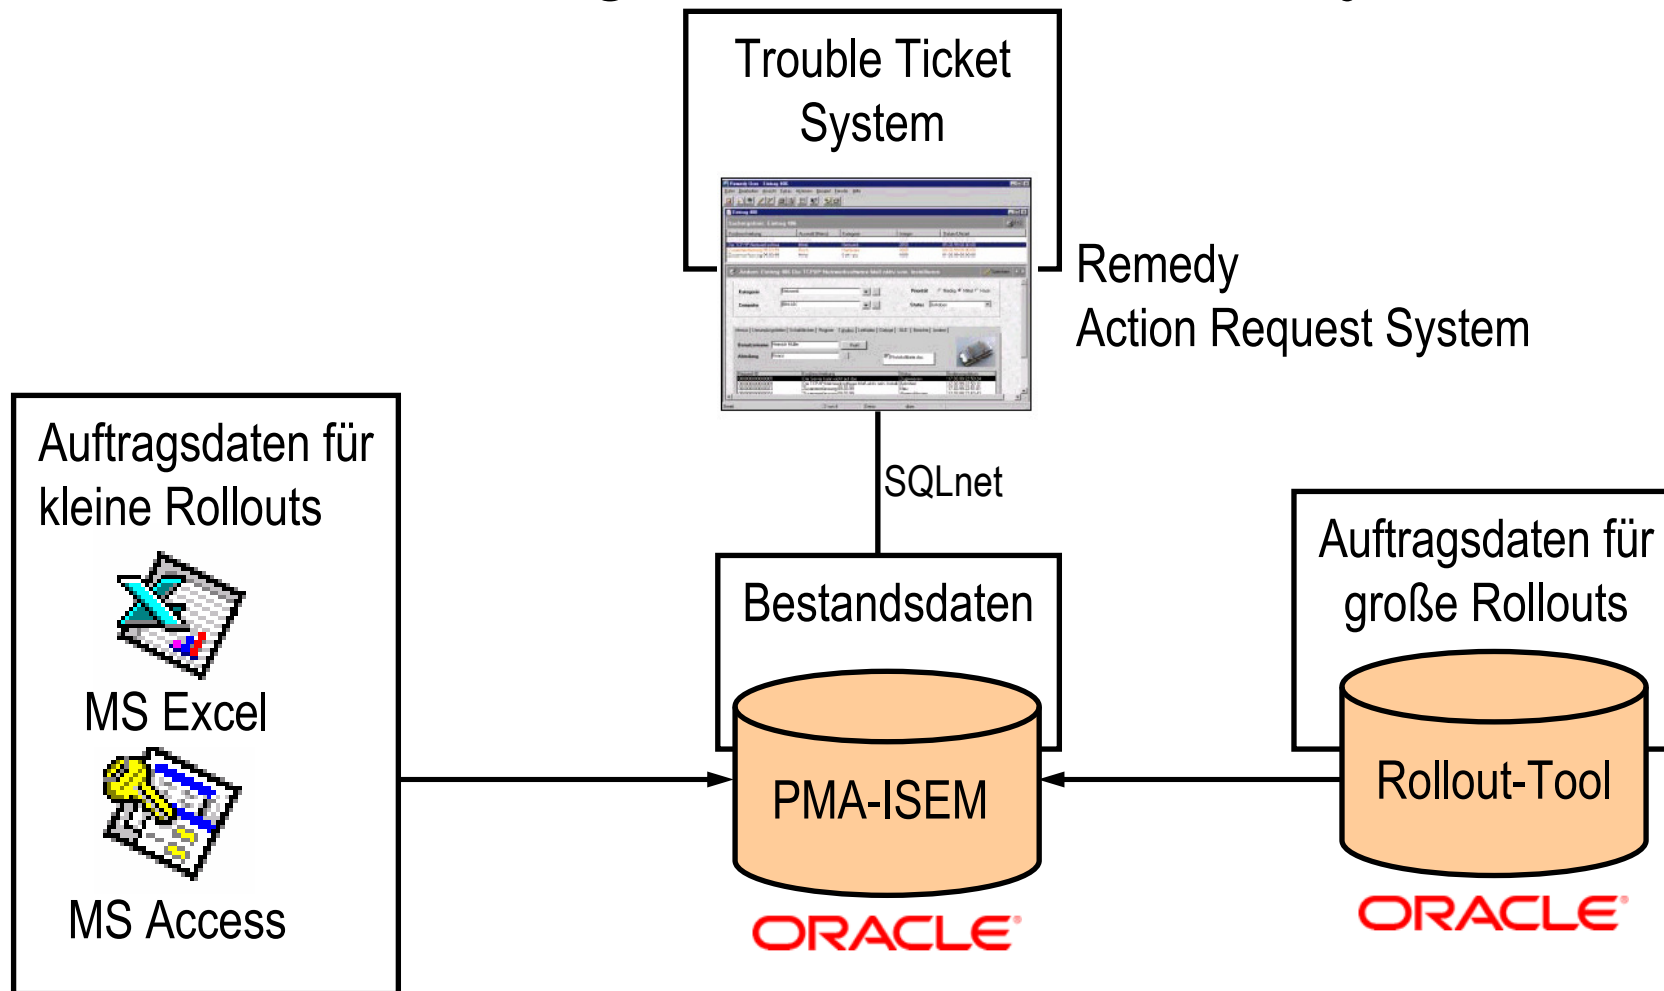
Trouble Ticket System

Remedy
Action Request System

SQLnet

Auftragsdaten für kleine Rollouts

MS Excel

MS Access

Bestandsdaten

PMA-ISEM

ORACLE

Auftragsdaten für große Rollouts

Rollout-Tool

ORACLE